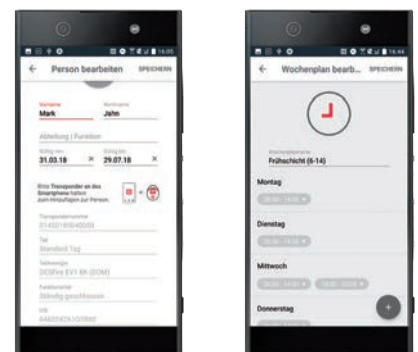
16:05

← Person bearbeiten SPEICHERN

Vorname
Mark

Nachname
John

Abteilung | Funktion

Gültig von
31.03.18 ×

Gültig bis
29.07.18 ×

Bitte Transponder an das Smartphone halten zum Hinzufügen zur Person.

Transpondernummer
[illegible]

Tag
Standard Tag

Technologie
DESFire EV1 8K (DOM)

Funktionsart
Ständig geschlossen

UID
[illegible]

16:44

← Wochenplan bearb... SPEICHERN

Wochenplanname
Frühschicht (6-14)

Montag
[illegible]

Dienstag
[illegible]

Mittwoch
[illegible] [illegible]

Donnerstag

+